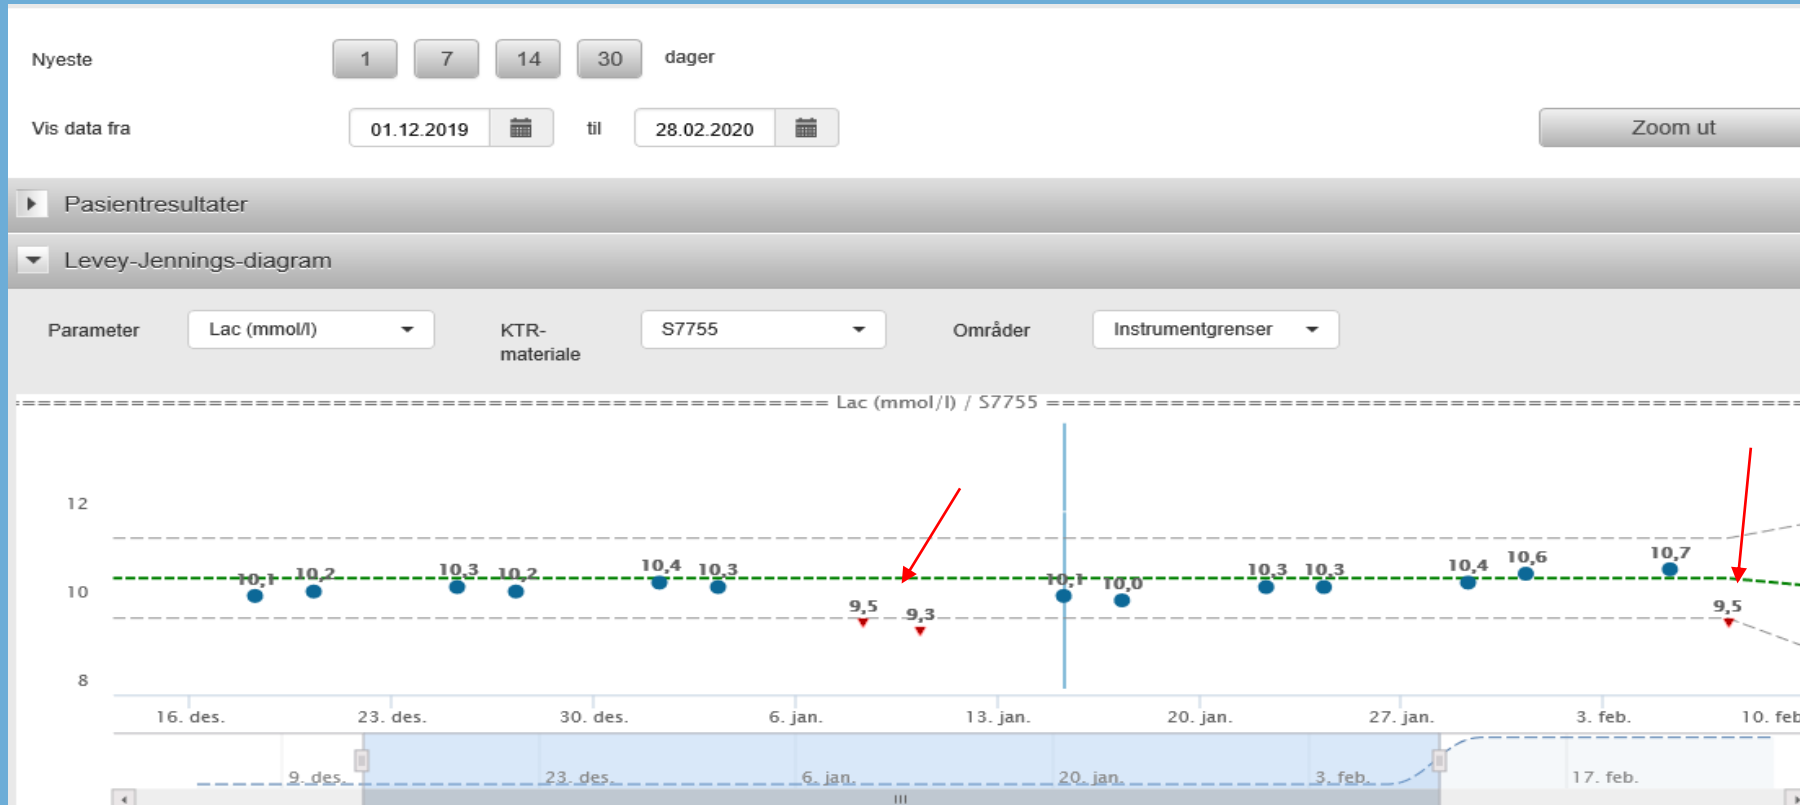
Nyeste 1 7 14 30 dager

Vis data fra 01.12.2019 til 28.02.2020 Zoom ut

Pasientresultater

Levey-Jennings-diagram

Parameter Lac (mmol/l) KTR-materiale S7755 Områder Instrumentgrenser

Lac (mmol/l) / S7755

12
10
8

10,1 10,2 10,3 10,2 10,4 10,3 9,5 9,3 10,1 10,0 10,3 10,3 10,4 10,6 10,7 9,5

16. des. 23. des. 30. des. 6. jan. 13. jan. 20. jan. 27. jan. 3. feb. 10. feb

9. des. 23. des. 6. jan. 20. jan. 3. feb. 17. feb.